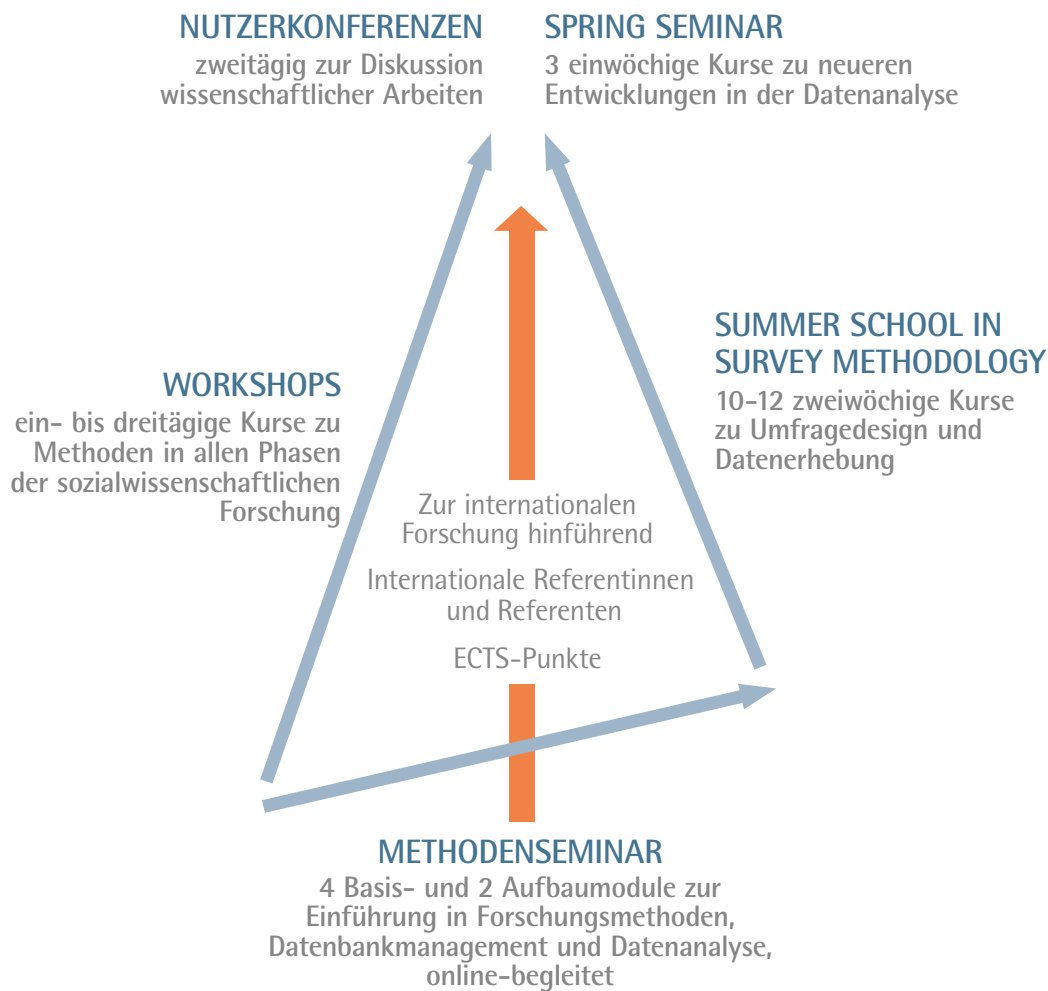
NUTZERKONFERENZEN
zweitägig zur Diskussion wissenschaftlicher Arbeiten

SPRING SEMINAR
3 einwöchige Kurse zu neueren Entwicklungen in der Datenanalyse

WORKSHOPS
ein- bis dreitägige Kurse zu Methoden in allen Phasen der sozialwissenschaftlichen Forschung

SUMMER SCHOOL IN SURVEY METHODOLOGY
10-12 zweiwöchige Kurse zu Umfragedesign und Datenerhebung

Zur internationalen Forschung hinführend

Internationale Referentinnen und Referenten

ECTS-Punkte

METHODENSEMINAR
4 Basis- und 2 Aufbaumodule zur Einführung in Forschungsmethoden, Datenbankmanagement und Datenanalyse, online-begleitet